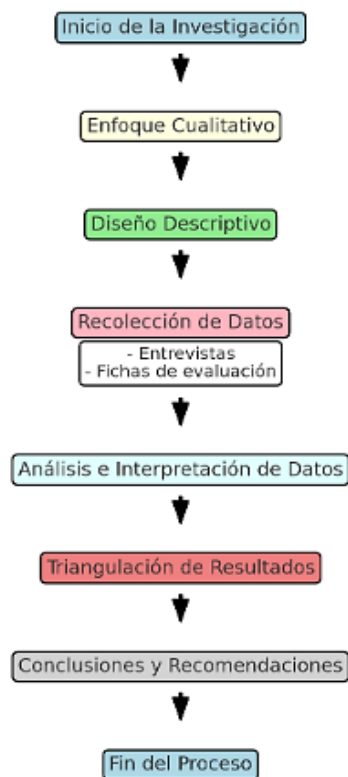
Inicio de la Investigación

Enfoque Cualitativo

Diseño Descriptivo

Recolección de Datos

- Entrevistas
- Fichas de evaluación

Análisis e Interpretación de Datos

Triangulación de Resultados

Conclusiones y Recomendaciones

Fin del Proceso